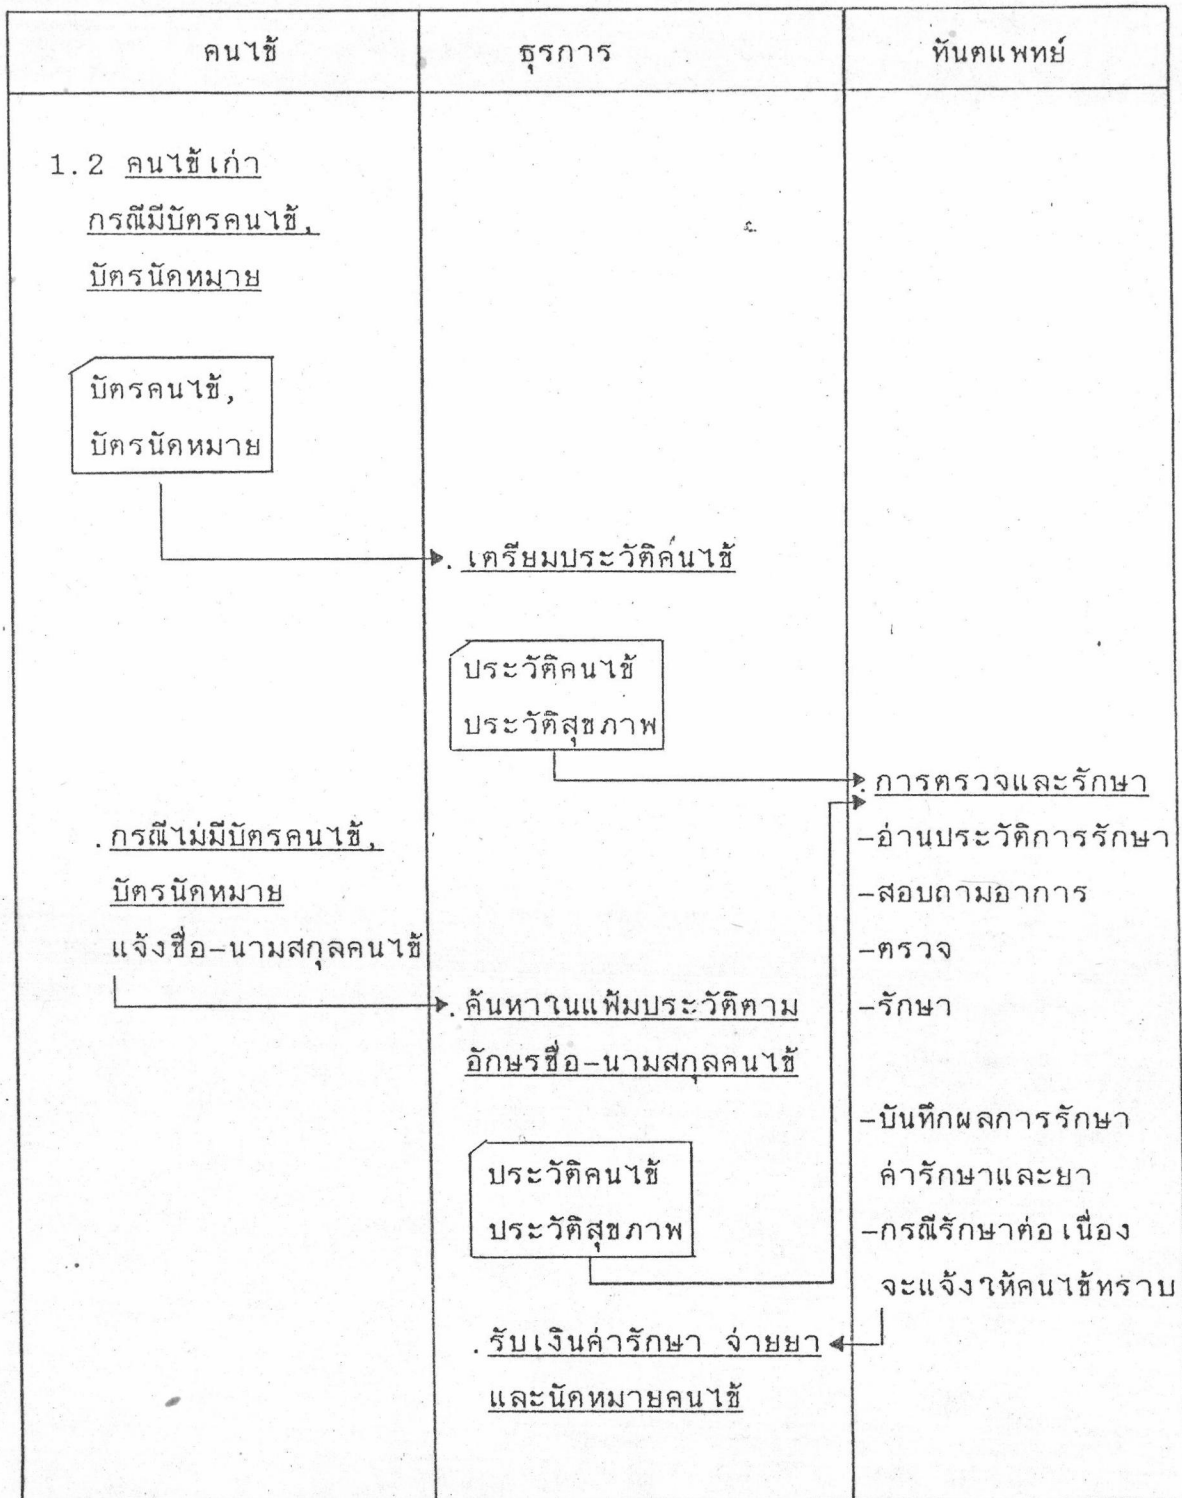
| คนไข้ | ธุรการ | ทันตแพทย์ |
|---|---|---|
| 1.2 คนไข้เก่า กรณีมีบัตรคนไข้, บัตรนัดหมาย | | |
| บัตรคนไข้, บัตรนัดหมาย | . เตรียมประวัติคนไข้ | |
| | ประวัติคนไข้ ประวัติสุขภาพ | . การตรวจและรักษา |
| . กรณีไม่มีบัตรคนไข้, บัตรนัดหมาย แจ้งชื่อ-นามสกุลคนไข้ | . ค้นหาในแฟ้มประวัติตามอักษรชื่อ-นามสกุลคนไข้ | -อ่านประวัติการรักษา -สอบถามอาการ -ตรวจ -รักษา |
| | ประวัติคนไข้ ประวัติสุขภาพ | -บันทึกผลการรักษา ค่ารักษาและยา -กรณีรักษาต่อเนื่อง จะแจ้งให้คนไข้ทราบ |
| | . รับเงินค่ารักษา จ่ายยา และนัดหมายคนไข้ | |